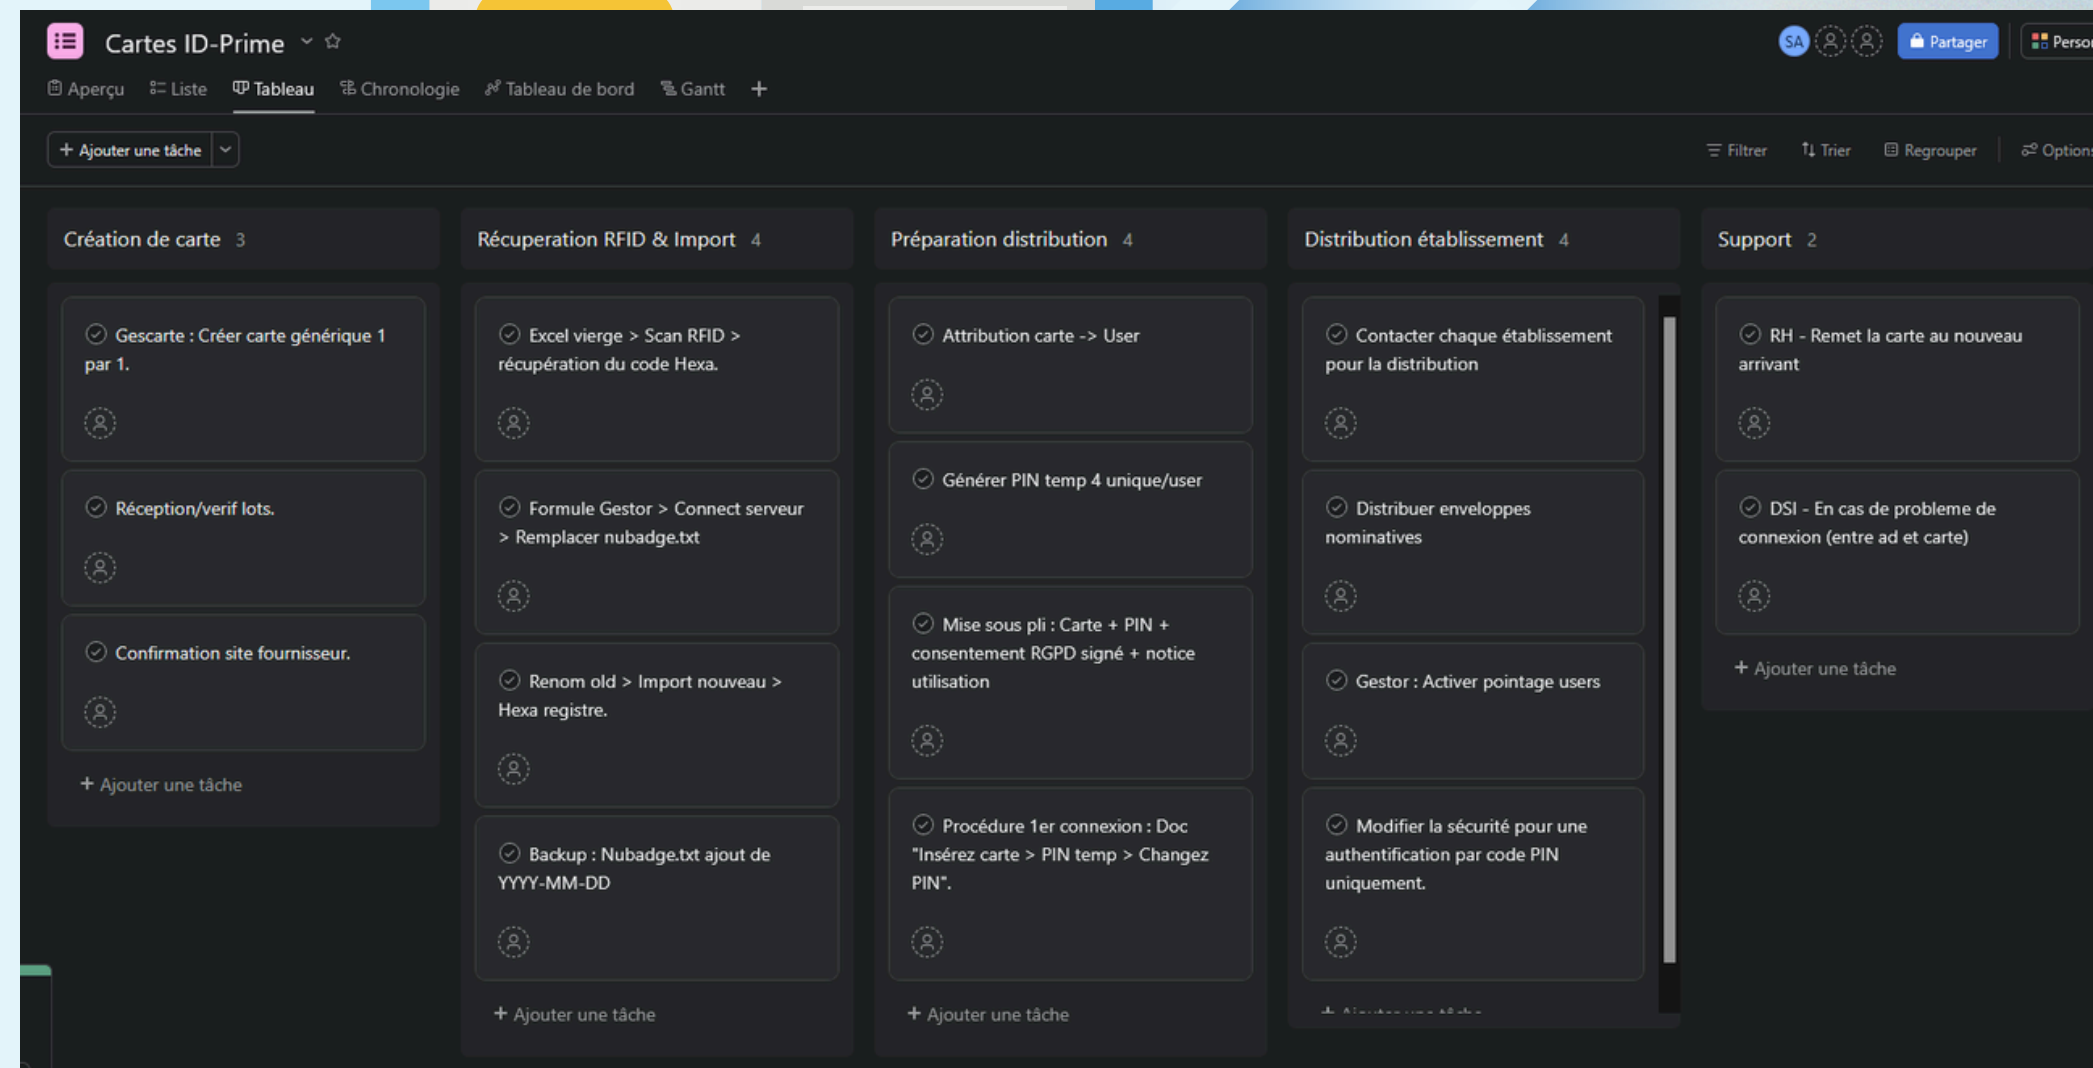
Cartes ID-Prime

SA

Partager

Perso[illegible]

Aperçu Liste Tableau Chronologie Tableau de bord Gantt +

+ Ajouter une tâche

Filtrer Trier Regrouper Option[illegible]

Création de carte 3

Gescarte : Créer carte générique 1 par 1.

Réception/verif lots.

Confirmation site fournisseur.

+ Ajouter une tâche

Récuperation RFID & Import 4

Excel vierge > Scan RFID > récupération du code Hexa.

Formule Gestor > Connect serveur > Remplacer nubadge.txt

Renom old > Import nouveau > Hexa registre.

Backup : Nubadge.txt ajout de YYYY-MM-DD

+ Ajouter une tâche

Préparation distribution 4

Attribution carte -> User

Générer PIN temp 4 unique/user

Mise sous pli : Carte + PIN + consentement RGPD signé + notice utilisation

Procédure 1er connexion : Doc "Insérez carte > PIN temp > Changez PIN".

+ Ajouter une tâche

Distribution établissement 4

Contacter chaque établissement pour la distribution

Distribuer enveloppes nominatives

Gestor : Activer pointage users

Modifier la sécurité pour une authentification par code PIN uniquement.

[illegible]

Support 2

RH - Remet la carte au nouveau arrivant

DSI - En cas de probleme de connexion (entre ad et carte)

+ Ajouter une tâche